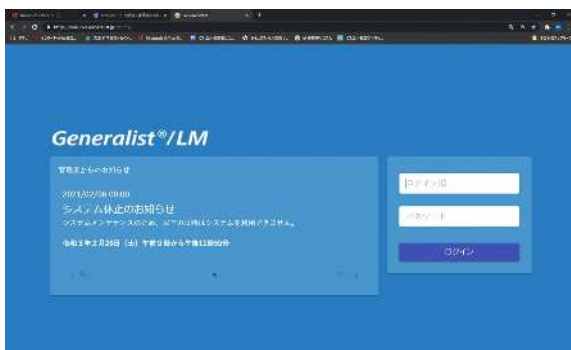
Generalist®/LM

管理者からのお知らせ

2021/02/06 09:00

システム休止のお知らせ

システムメンテナンスのため、以下の日時はシステムを利用できません。

令和３年２月２６日（土）午前９時から午後１１時頃

ログインID

パスワード

ログイン